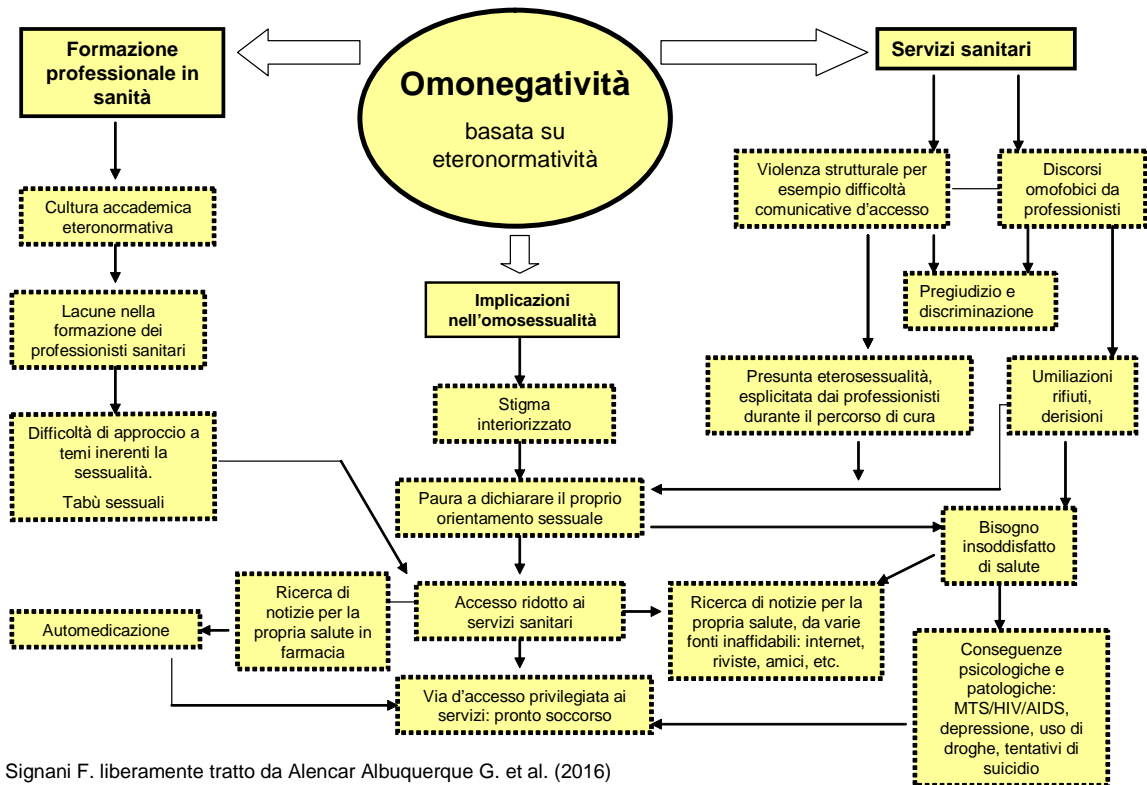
Omonegatività

basata su eteronormatività

Formazione professionale in sanità

Servizi sanitari

Cultura accademica eteronormativa

Lacune nella formazione dei professionisti sanitari

Difficoltà di approccio a temi inerenti la sessualità.

Tabù sessuali

Implicazioni nell'omosessualità

Stigma interiorizzato

Paura a dichiarare il proprio orientamento sessuale

Accesso ridotto ai servizi sanitari

Via d'accesso privilegiata ai servizi: pronto soccorso

Ricerca di notizie per la propria salute in farmacia

Automedicazione

Violenza strutturale per esempio difficoltà comunicative d'accesso

Discorsi omofobici da professionisti

Pregiudizio e discriminazione

Presunta eterosessualità, esplicitata dai professionisti durante il percorso di cura

Umiliazioni rifiuti, derisioni

Bisogno insoddisfatto di salute

Ricerca di notizie per la propria salute, da varie fonti inaffidabili: internet, riviste, amici, etc.

Conseguenze psicologiche e patologiche: MTS/HIV/AIDS, depressione, uso di droghe, tentativi di suicidio

Signani F. liberamente tratto da Alencar Albuquerque G. et al. (2016)